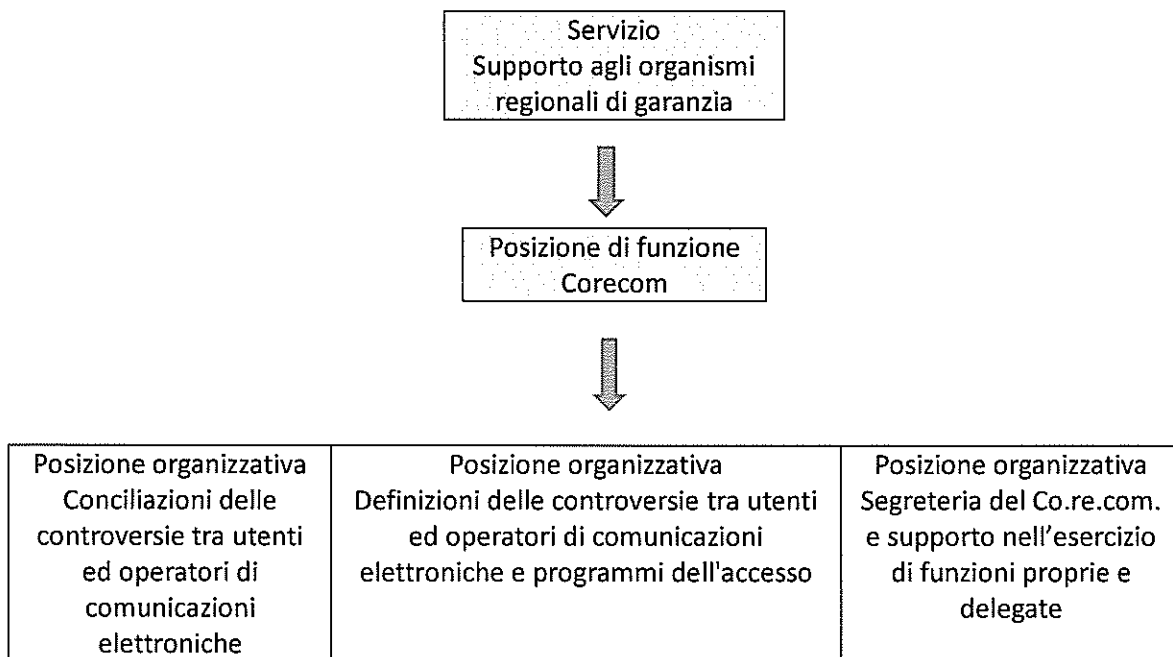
Servizio
Supporto agli organismi regionali di garanzia

Posizione di funzione
Corecom

| Posizione organizzativa Conciliazioni delle controversie tra utenti ed operatori di comunicazioni elettroniche | Posizione organizzativa Definizioni delle controversie tra utenti ed operatori di comunicazioni elettroniche e programmi dell'accesso | Posizione organizzativa Segreteria del Co.re.com. e supporto nell'esercizio di funzioni proprie e delegate |
|---|---|---|